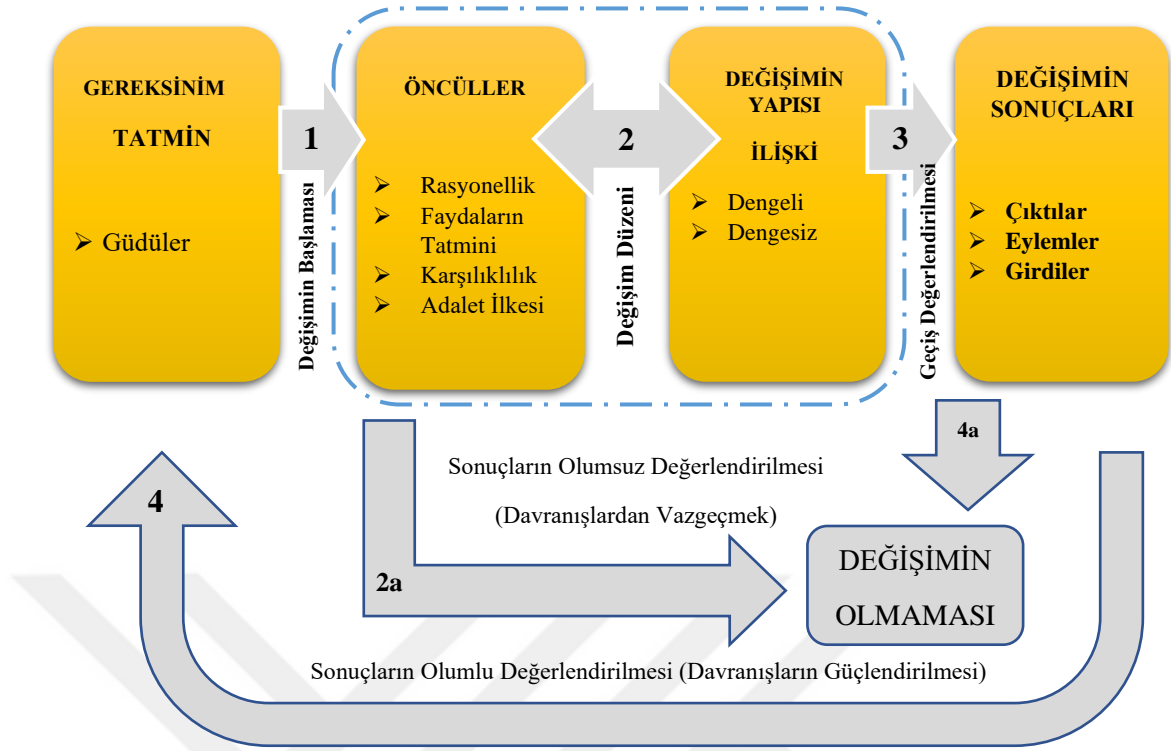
GEREKSİNİM

TATMİN

➢ Güdüler

1

Değişimin Başlaması

ÖNCÜLLER

➢ Rasyonellik
➢ Faydaların Tatmini
➢ Karşılıklılık
➢ Adalet İlkesi

2

Değişim Düzeni

DEĞİŞİMİN YAPISI

İLİŞKİ

➢ Dengeli
➢ Dengesiz

3

Geçiş Değerlendirilmesi

DEĞİŞİMİN SONUÇLARI

➢ Çıktılar
➢ Eylemler
➢ Girdiler

4a

Sonuçların Olumsuz Değerlendirilmesi

(Davranışlardan Vazgeçmek)

2a

DEĞİŞİMİN OLMAMASI

4

Sonuçların Olumlu Değerlendirilmesi (Davranışların Güçlendirilmesi)